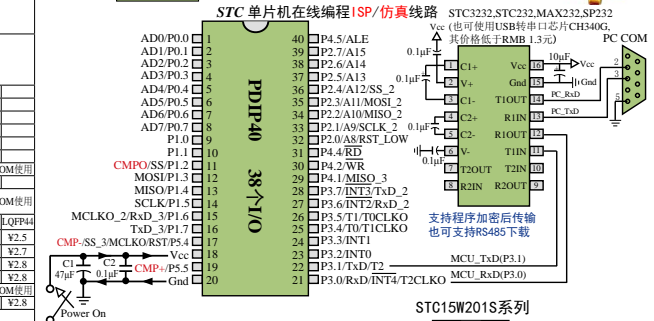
STC 单片机在线编程ISP/仿真线路

STC3232,STC232,MAX232,SP232
(也可使用USB转串口芯片CH340G,
其价格低于RMB 1.3元)

PC COM

| AD0/P0.0 | 1 | 40 | P4.5/ALE |
|---|---|---|---|
| AD1/P0.1 | 2 | 39 | P2.7/A15 |
| AD2/P0.2 | 3 | 38 | P2.6/A14 |
| AD3/P0.3 | 4 | 37 | P2.5/A13 |
| AD4/P0.4 | 5 | 36 | P2.4/A12/SS_2 |
| AD5/P0.5 | 6 | 35 | P2.3/A11/MOSI_2 |
| AD6/P0.6 | 7 | 34 | P2.2/A10/MISO_2 |
| AD7/P0.7 | 8 | 33 | P2.1/A9/SCLK_2 |
| P1.0 | 9 | 32 | P4.4/$\overline{RD}$ |
| P1.1 | 10 | 31 | P4.2/$\overline{WR}$ |
| CMPO/SS/P1.2 | 11 | 30 | P4.1/MISO_3 |
| MOSI/P1.3 | 12 | 29 | P3.7/$\overline{INT3}$/TxD_2 |
| MISO/P1.4 | 13 | 28 | P3.6/$\overline{INT2}$/RxD_2 |
| SCLK/P1.5 | 14 | 27 | P3.5/T1/T0CLKO |
| MCLKO_2/RxD_3/P1.6 | 15 | 26 | P3.4/T0/T1CLKO |
| TxD_3/P1.7 | 16 | 25 | P3.3/INT1 |
| CMP-/SS_3/MCLKO/RST/P5.4 | 17 | 24 | P3.2/INT0 |
| Vcc | 18 | 23 | P3.1/TxD/T2 |
| CMP+/P5.5 | 19 | 22 | P3.0/RxD/$\overline{INT4}$/T2CLKO |
| Gnd | 20 | 21 | |

PDIP40
38个I/O

Vcc
0.1μF
0.1μF
0.1μF
16 C1+ Vcc
V+ Gnd 15
T1OUT 14
C1- R1IN 13
C2+ R1OUT 12
C2- T1IN 11
V- T2IN 10
T2OUT 9
R2IN R2OUT
10μF
Vcc
Gnd
PC_RxD
PC_TxD

支持程序加密后传输
也可支持RS485下载

MCU_TxD(P3.1)
MCU_RxD(P3.0)

C1 47μF
C2 0.1μF
Power On

STC15W201S系列

OM使用
LQFP44
¥2.5
¥2.7
¥2.7
¥2.8
OM使用
¥2.8